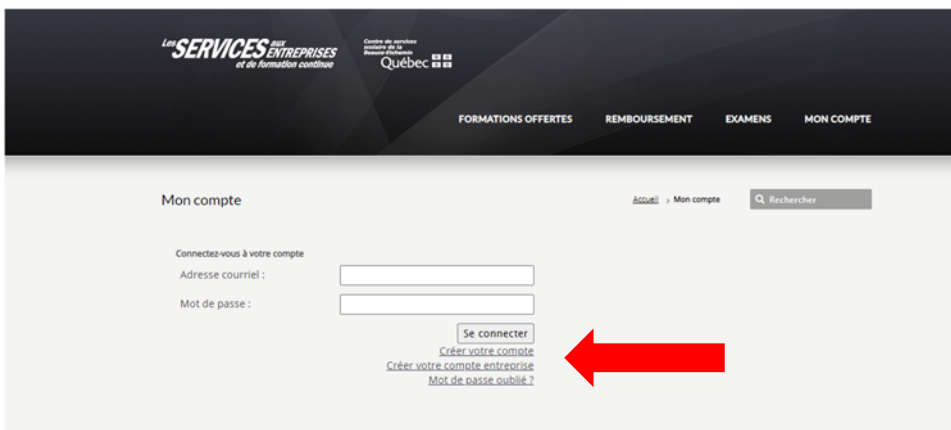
Les SERVICES aux ENTREPRISES et de formation continue

Centre de services scolaire de la Beauce-Etchemin
Québec

FORMATIONS OFFERTES REMBOURSEMENT EXAMENS MON COMPTE

Mon compte

Accueil › Mon compte

Rechercher

Connectez-vous à votre compte

Adresse courriel :

Mot de passe :

Se connecter

Créer votre compte

Créer votre compte entreprise

Mot de passe oublié ?